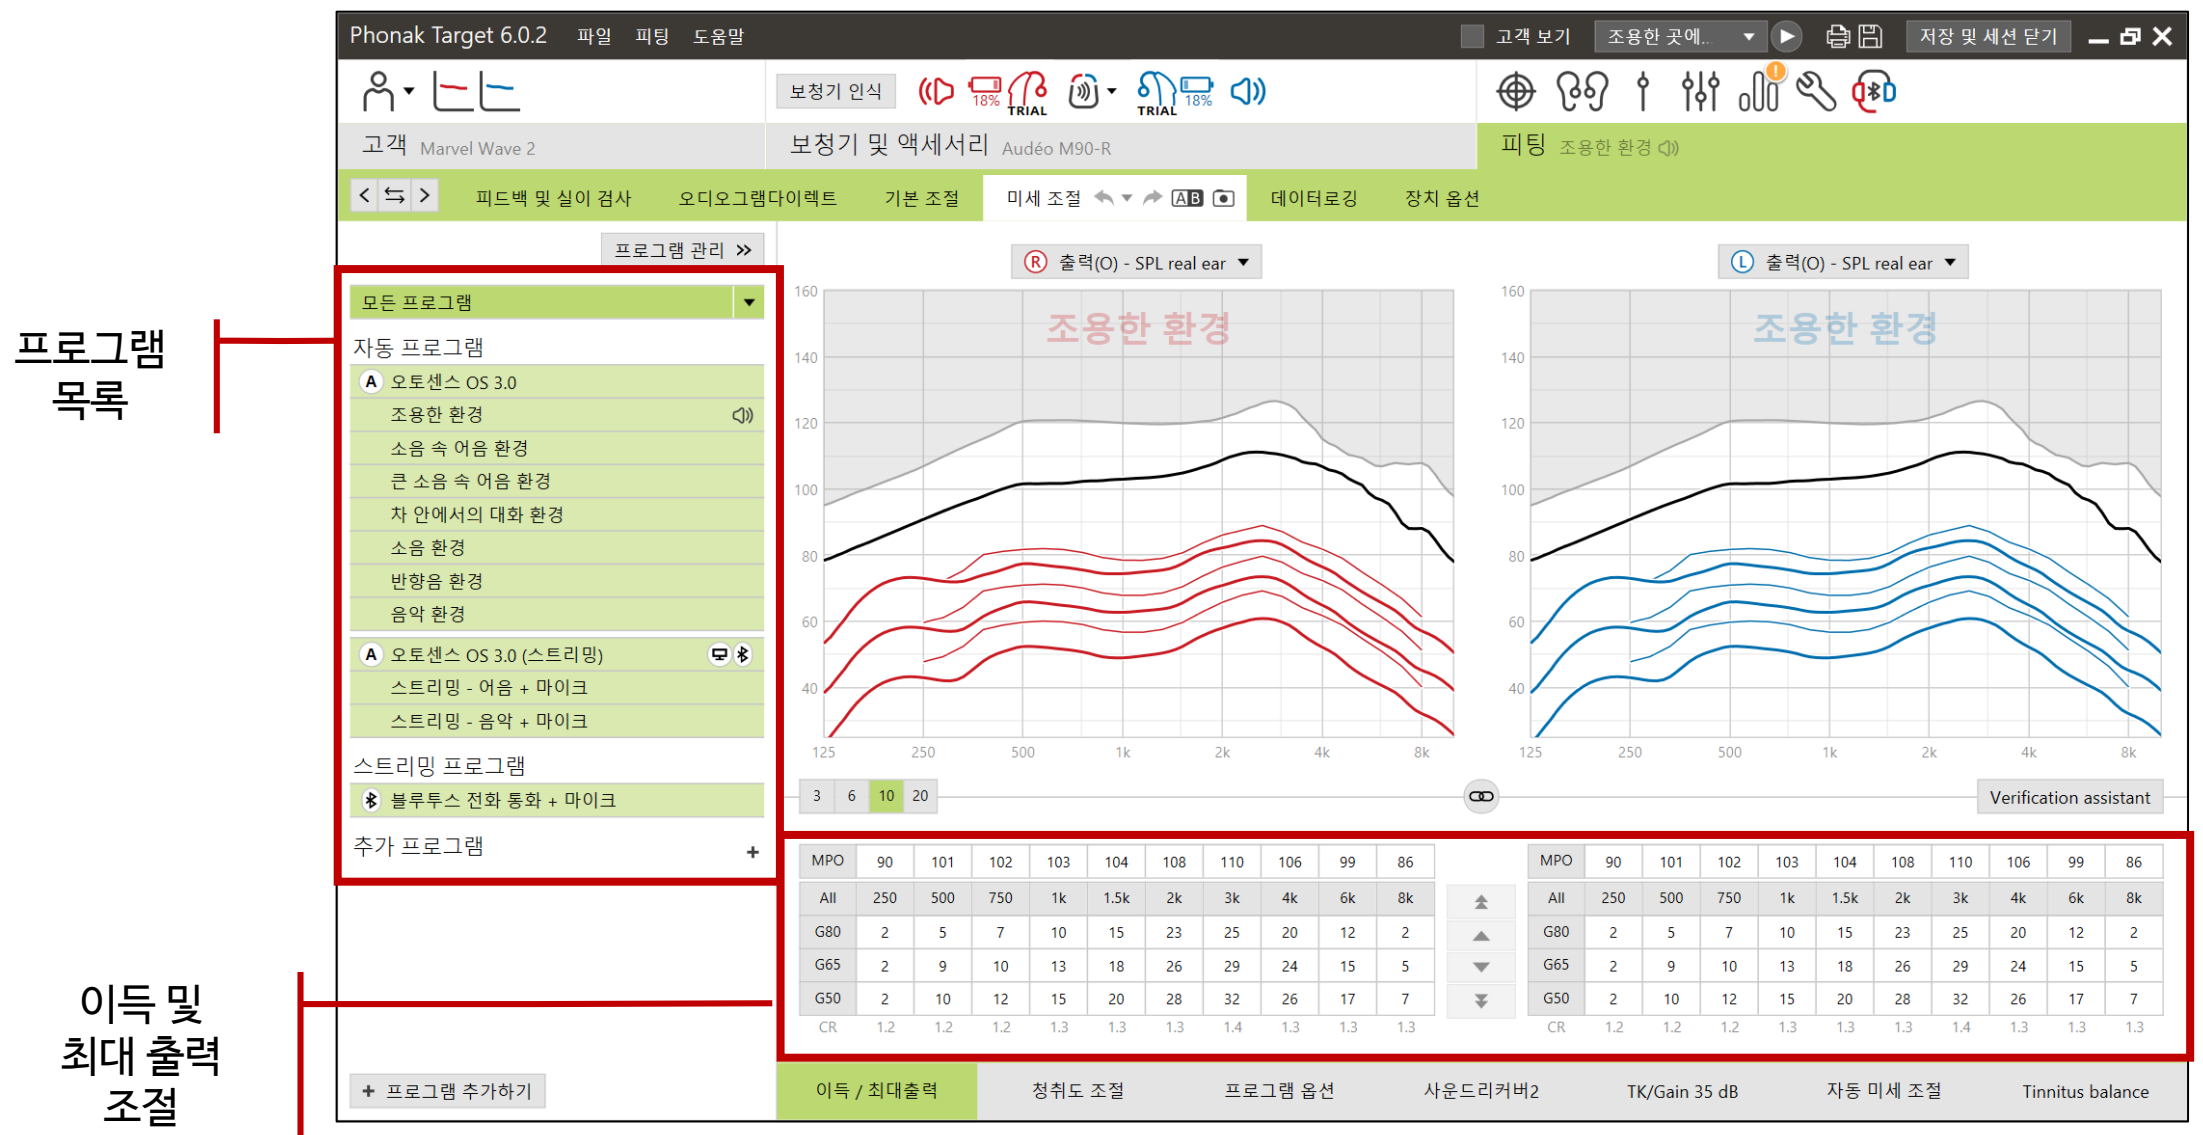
Phonak Target 6.0.2 파일 피팅 도움말 고객 보기 조용한 곳에.. 저장 및 세션 닫기

보청기 인식 18% TRIAL TRIAL 18%

고객 Marvel Wave 2 보청기 및 액세서리 Audéo M90-R 피팅 조용한 환경

피드백 및 실이 검사 오디오그램다이렉트 기본 조절 미세 조절 AB 데이터로깅 장치 옵션

프로그램 관리

프로그램 목록

모든 프로그램
자동 프로그램
A 오토센스 OS 3.0
조용한 환경
소음 속 어음 환경
큰 소음 속 어음 환경
차 안에서의 대화 환경
소음 환경
반향음 환경
음악 환경
A 오토센스 OS 3.0 (스트리밍)
스트리밍 - 어음 + 마이크
스트리밍 - 음악 + 마이크
스트리밍 프로그램
블루투스 전화 통화 + 마이크
추가 프로그램 +

R 출력(O) - SPL real ear
L 출력(O) - SPL real ear

조용한 환경
조용한 환경

160 140 120 100 80 60 40
125 250 500 1k 2k 4k 8k

3 6 10 20 Verification assistant

| MPO | 90 | 101 | 102 | 103 | 104 | 108 | 110 | 106 | 99 | 86 |
|---|---|---|---|---|---|---|---|---|---|---|
| All | 250 | 500 | 750 | 1k | 1.5k | 2k | 3k | 4k | 6k | 8k |
| G80 | 2 | 5 | 7 | 10 | 15 | 23 | 25 | 20 | 12 | 2 |
| G65 | 2 | 9 | 10 | 13 | 18 | 26 | 29 | 24 | 15 | 5 |
| G50 | 2 | 10 | 12 | 15 | 20 | 28 | 32 | 26 | 17 | 7 |
| CR | 1.2 | 1.2 | 1.2 | 1.3 | 1.3 | 1.3 | 1.4 | 1.3 | 1.3 | 1.3 |

| MPO | 90 | 101 | 102 | 103 | 104 | 108 | 110 | 106 | 99 | 86 |
|---|---|---|---|---|---|---|---|---|---|---|
| All | 250 | 500 | 750 | 1k | 1.5k | 2k | 3k | 4k | 6k | 8k |
| G80 | 2 | 5 | 7 | 10 | 15 | 23 | 25 | 20 | 12 | 2 |
| G65 | 2 | 9 | 10 | 13 | 18 | 26 | 29 | 24 | 15 | 5 |
| G50 | 2 | 10 | 12 | 15 | 20 | 28 | 32 | 26 | 17 | 7 |
| CR | 1.2 | 1.2 | 1.2 | 1.3 | 1.3 | 1.3 | 1.4 | 1.3 | 1.3 | 1.3 |

이득 및 최대 출력 조절

+ 프로그램 추가하기 이득 / 최대출력 청취도 조절 프로그램 옵션 사운드리커버2 TK/Gain 35 dB 자동 미세 조절 Tinnitus balance